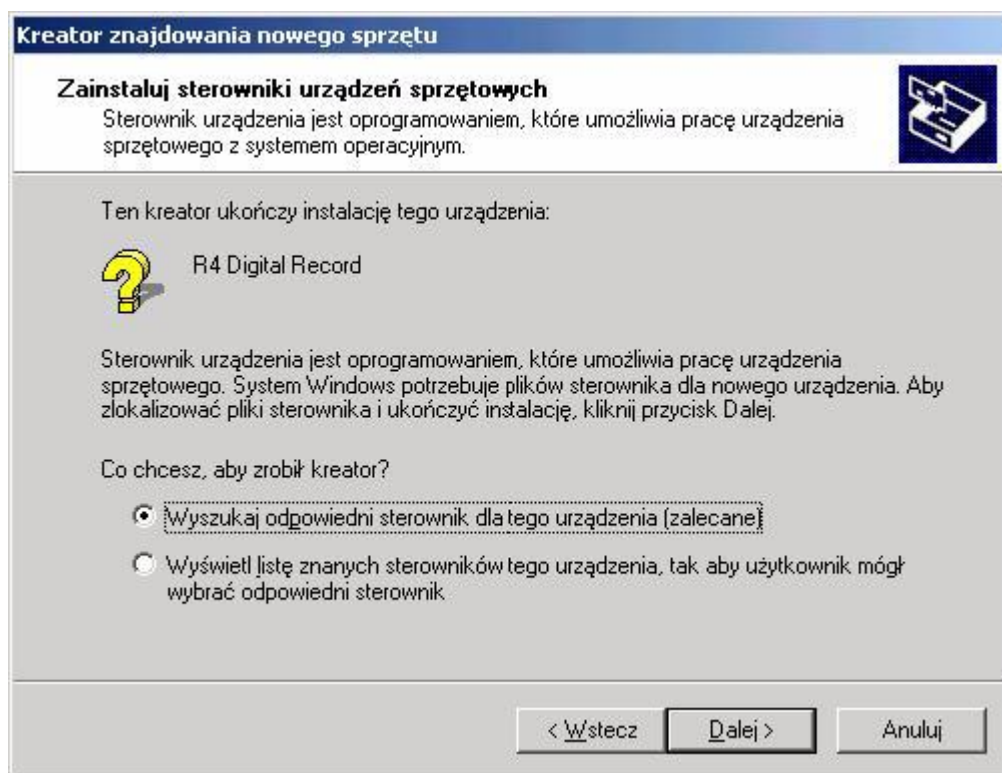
Kreator znajdowania nowego sprzętu

Zainstaluj sterowniki urządzeń sprzętowych
Sterownik urządzenia jest oprogramowaniem, które umożliwia pracę urządzenia sprzętowego z systemem operacyjnym.

Ten kreator ukończy instalację tego urządzenia:

R4 Digital Record

Sterownik urządzenia jest oprogramowaniem, które umożliwia pracę urządzenia sprzętowego. System Windows potrzebuje plików sterownika dla nowego urządzenia. Aby zlokalizować pliki sterownika i ukończyć instalację, kliknij przycisk Dalej.

Co chcesz, aby zrobił kreator?

Wyszukaj odpowiedni sterownik dla tego urządzenia (zalecane)

Wyświetl listę znanych sterowników tego urządzenia, tak aby użytkownik mógł wybrać odpowiedni sterownik

< Wstecz
Dalej >
Anuluj